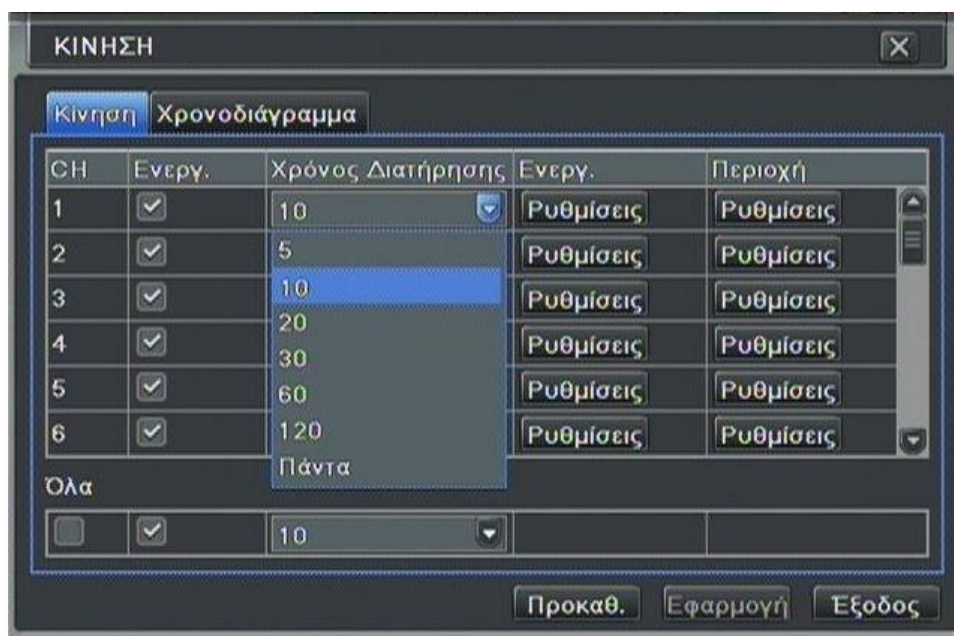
ΚΙΝΗΣΗ

Κίνηση Χρονοδιάγραμμα

| CH | Ενεργ. | Χρόνος Διατήρησης | Ενεργ. | Περιοχή |
|---|---|---|---|---|
| 1 | | 10 | Ρυθμίσεις | Ρυθμίσεις |
| 2 | | 5 | Ρυθμίσεις | Ρυθμίσεις |
| 3 | | 10 | Ρυθμίσεις | Ρυθμίσεις |
| 4 | | 20 | Ρυθμίσεις | Ρυθμίσεις |
| 5 | | 30 | Ρυθμίσεις | Ρυθμίσεις |
| 6 | | 60 | Ρυθμίσεις | Ρυθμίσεις |
| | | 120 | | |
| | | Πάντα | | |

Όλα

| | | 10 | | |
|---|---|---|---|---|

Προκαθ. Εφαρμογή Έξοδος